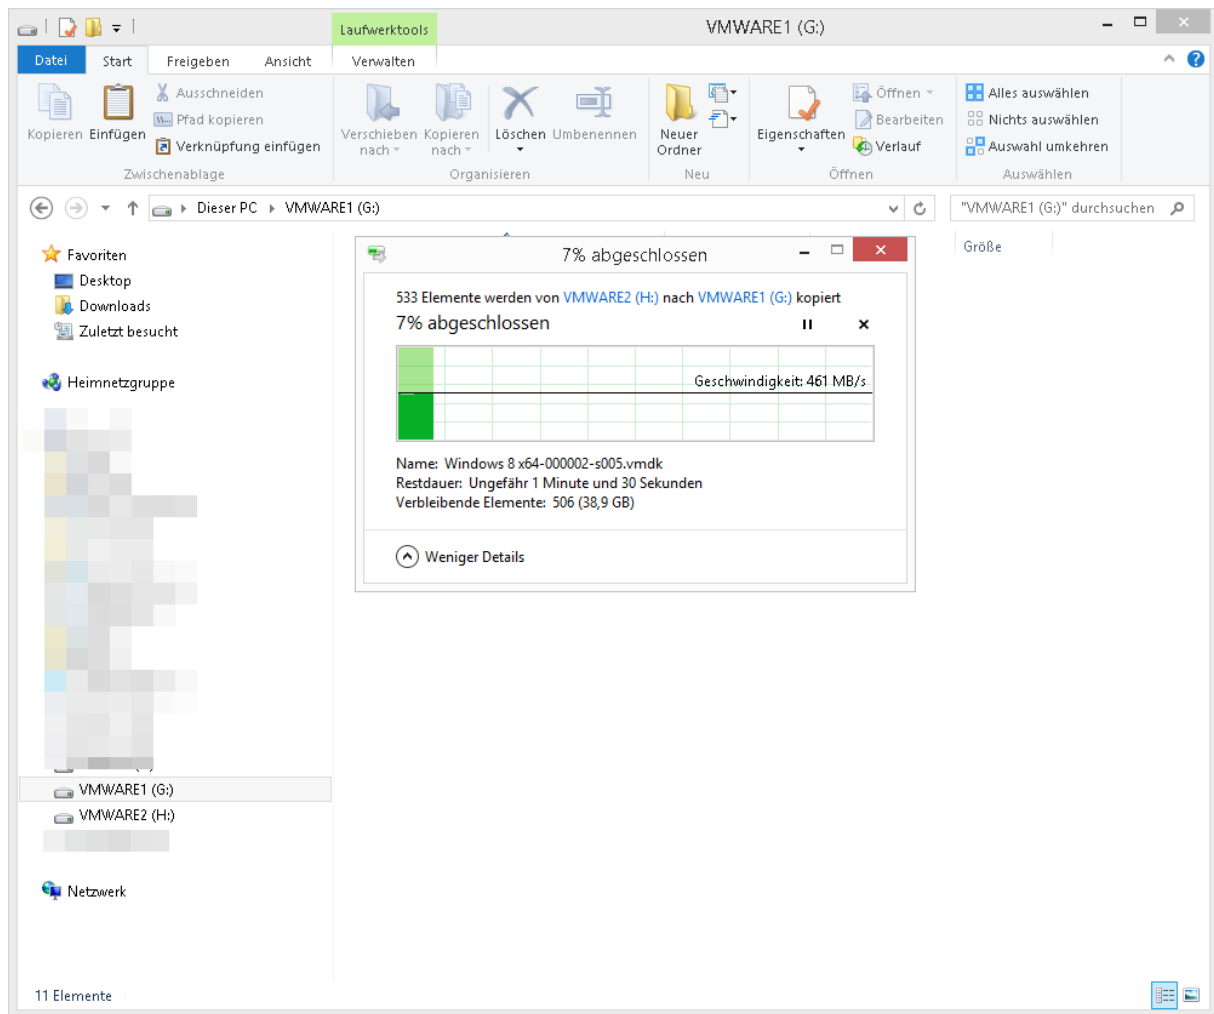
Laufwerktools VMWARE1 (G:)

Datei Start Freigeben Ansicht Verwalten

Kopieren Einfügen Ausschneiden Pfad kopieren Verknüpfung einfügen
Zwischenablage

Verschieben nach Kopieren nach Löschen Umbenennen
Organisieren

Neuer Ordner
Neu

Eigenschaften Öffnen Bearbeiten Verlauf
Öffnen

Alles auswählen Nichts auswählen Auswahl umkehren
Auswählen

Dieser PC ▸ VMWARE1 (G:)

"VMWARE1 (G:)" durchsuchen

Favoriten
Desktop
Downloads
Zuletzt besucht

Heimnetzgruppe

VMWARE1 (G:)
VMWARE2 (H:)

Netzwerk

Größe

7% abgeschlossen

533 Elemente werden von VMWARE2 (H:) nach VMWARE1 (G:) kopiert
7% abgeschlossen

Geschwindigkeit: 461 MB/s

Name: Windows 8 x64-000002-s005.vmdk
Restdauer: Ungefähr 1 Minute und 30 Sekunden
Verbleibende Elemente: 506 (38,9 GB)

Weniger Details

11 Elemente